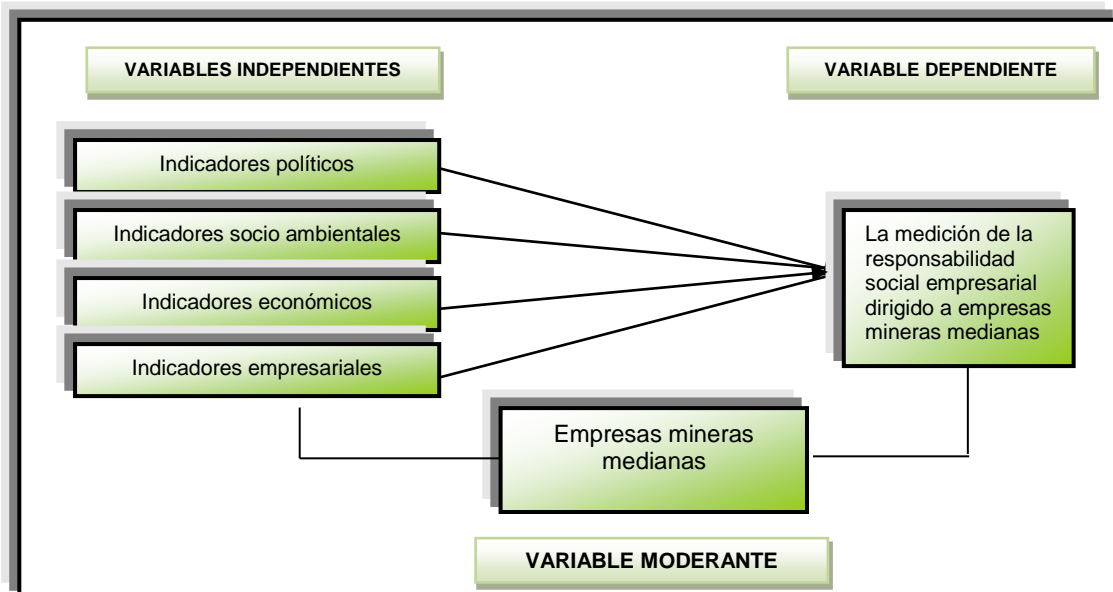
VARIABLES INDEPENDIENTES

VARIABLE DEPENDIENTE

Indicadores políticos

Indicadores socio ambientales

Indicadores económicos

Indicadores empresariales

La medición de la responsabilidad social empresarial dirigido a empresas mineras medianas

Empresas mineras medianas

VARIABLE MODERANTE